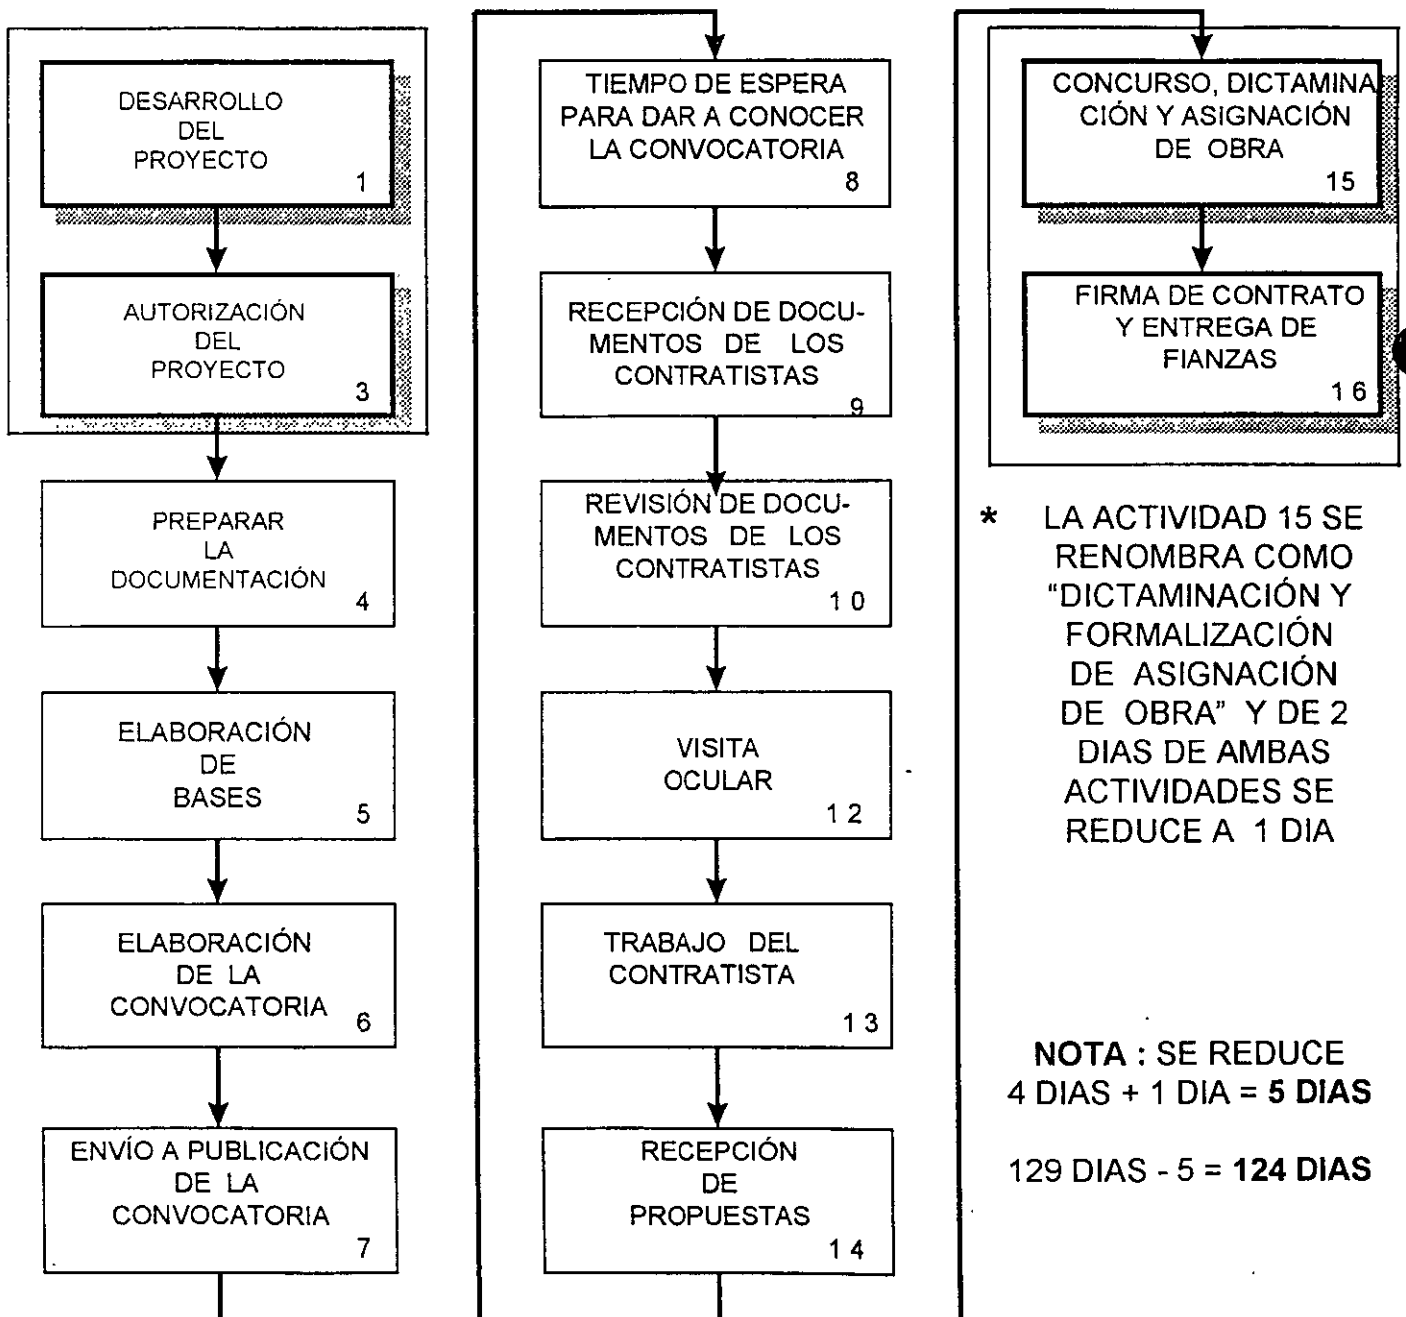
DESARROLLO DEL PROYECTO
1

AUTORIZACIÓN DEL PROYECTO
3

PREPARAR LA DOCUMENTACIÓN
4

ELABORACIÓN DE BASES
5

ELABORACIÓN DE LA CONVOCATORIA
6

ENVÍO A PUBLICACIÓN DE LA CONVOCATORIA
7

TIEMPO DE ESPERA PARA DAR A CONOCER LA CONVOCATORIA
8

RECEPCIÓN DE DOCUMENTOS DE LOS CONTRATISTAS
9

REVISIÓN DE DOCUMENTOS DE LOS CONTRATISTAS
10

VISITA OCULAR
12

TRABAJO DEL CONTRATISTA
13

RECEPCIÓN DE PROPUESTAS
14

CONCURSO, DICTAMINACIÓN Y ASIGNACIÓN DE OBRA
15

FIRMA DE CONTRATO Y ENTREGA DE FIANZAS
16

* LA ACTIVIDAD 15 SE RENOMBRA COMO "DICTAMINACIÓN Y FORMALIZACIÓN DE ASIGNACIÓN DE OBRA" Y DE 2 DIAS DE AMBAS ACTIVIDADES SE REDUCE A 1 DIA

**NOTA :** SE REDUCE 4 DIAS + 1 DIA = **5 DIAS**

129 DIAS - 5 = **124 DIAS**